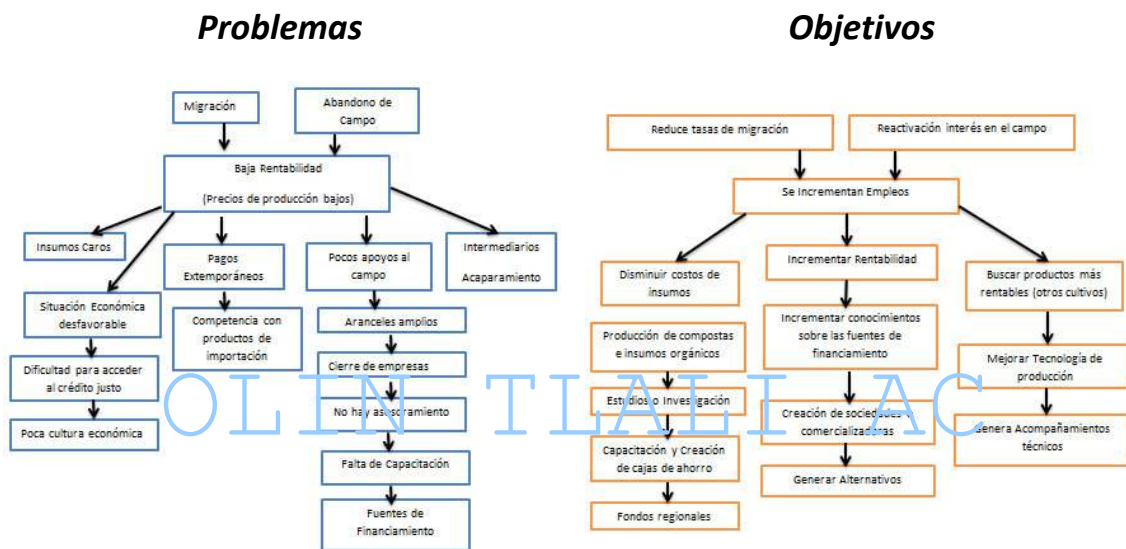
Problemas

Migración

Abandono de Campo

Baja Rentabilidad

(Precios de producción bajos)

Insumos Caros

Pagos Extemporáneos

Pocos apoyos al campo

Intermediarios Acaparamiento

Situación Económica desfavorable

Competencia con productos de importación

Aranceles amplios

Dificultad para acceder al crédito justo

Cierre de empresas

Poca cultura económica

No hay asesoramiento

Falta de Capacitación

Fuentes de Financiamiento

Objetivos

Reduce tasas de migración

Reactivación interés en el campo

Se Incrementan Empleos

Disminuir costos de insumos

Incrementar Rentabilidad

Buscar productos más rentables (otros cultivos)

Producción de compostas e insumos orgánicos

Incrementar conocimientos sobre las fuentes de financiamiento

Mejorar Tecnología de producción

Estudio o Investigación

Creación de sociedades comercializadoras

Genera Acompañamientos técnicos

Capacitación y Creación de cajas de ahorro

Generar Alternativos

Fondos regionales

OLIN TLALI AC